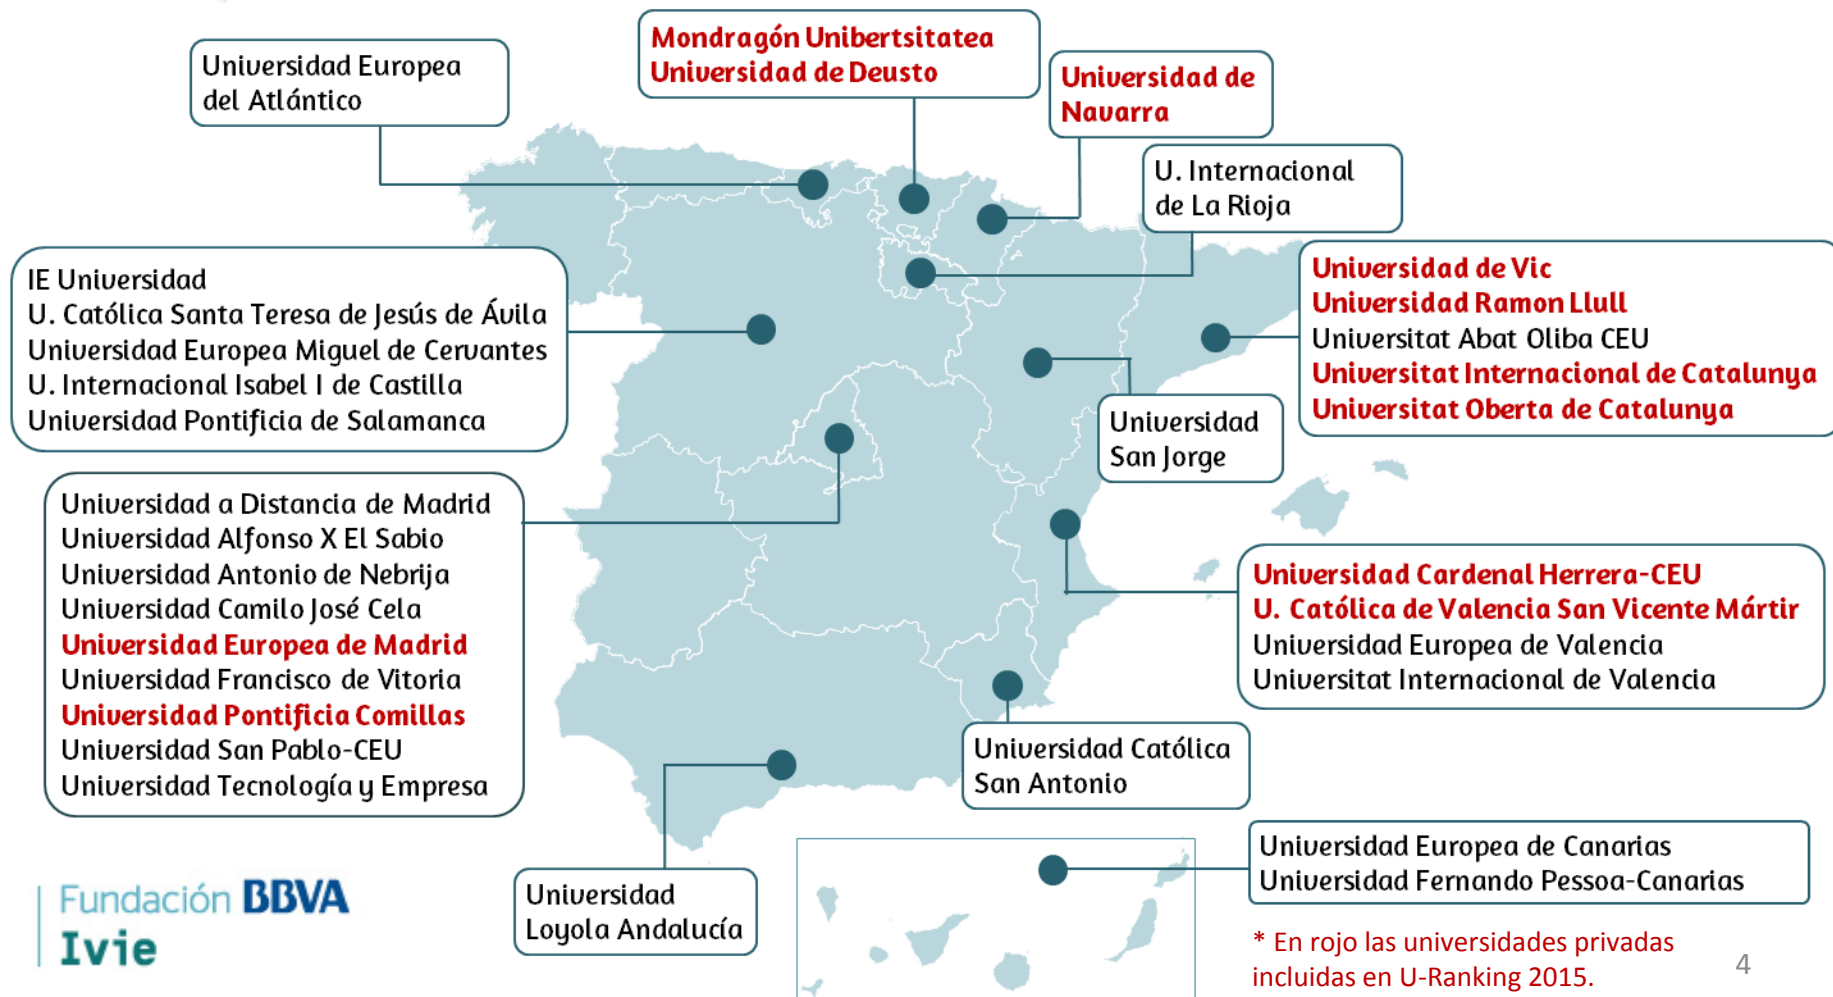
Universidad Europea del Atlántico

Mondragón Unibertsitatea
Universidad de Deusto

Universidad de Navarra

U. Internacional de La Rioja

IE Universidad
U. Católica Santa Teresa de Jesús de Ávila
Universidad Europea Miguel de Cervantes
U. Internacional Isabel I de Castilla
Universidad Pontificia de Salamanca

Universidad de Vic
Universidad Ramon Llull
Universitat Abat Oliba CEU
Universitat Internacional de Catalunya
Universitat Oberta de Catalunya

Universidad San Jorge

Universidad a Distancia de Madrid
Universidad Alfonso X El Sabio
Universidad Antonio de Nebrija
Universidad Camilo José Cela
Universidad Europea de Madrid
Universidad Francisco de Vitoria
Universidad Pontificia Comillas
Universidad San Pablo-CEU
Universidad Tecnología y Empresa

Universidad Cardenal Herrera-CEU
U. Católica de Valencia San Vicente Mártir
Universidad Europea de Valencia
Universitat Internacional de Valencia

Universidad Católica San Antonio

Universidad Loyola Andalucía

Universidad Europea de Canarias
Universidad Fernando Pessoa-Canarias

Fundación BBVA
Ivie

* En rojo las universidades privadas incluidas en U-Ranking 2015.

4